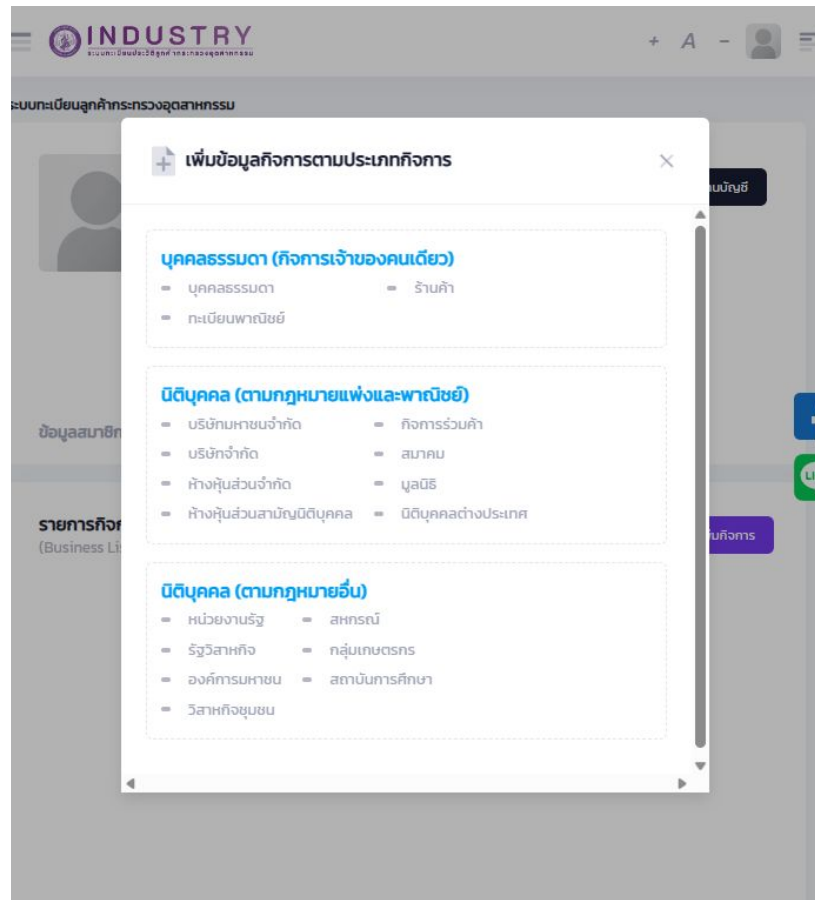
INDUSTRY
ระบบทะเบียนประวัติลูกค้ากระทรวงอุตสาหกรรม

+ A -

ระบบทะเบียนลูกค้ากระทรวงอุตสาหกรรม

นบัญชี

ข้อมูลสมาชิก

รายการกิจก
(Business Li

นกิจการ

LI

เพิ่มข้อมูลกิจการตามประเภทกิจการ

×

บุคคลธรรมดา (กิจการเจ้าของคนเดียว)
- บุคคลธรรมดา
- ร้านค้า
- ทะเบียนพาณิชย์

นิติบุคคล (ตามกฎหมายแพ่งและพาณิชย์)
- บริษัทมหาชนจำกัด
- กิจการร่วมค้า
- บริษัทจำกัด
- สมาคม
- ห้างหุ้นส่วนจำกัด
- มูลนิธิ
- ห้างหุ้นส่วนสามัญนิติบุคคล
- นิติบุคคลต่างประเทศ

นิติบุคคล (ตามกฎหมายอื่น)
- หน่วยงานรัฐ
- สหกรณ์
- รัฐวิสาหกิจ
- กลุ่มเกษตรกร
- องค์การมหาชน
- สถาบันการศึกษา
- วิสาหกิจชุมชน